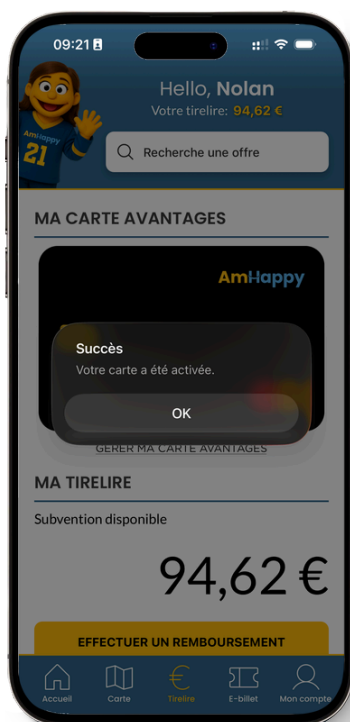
09:21

AmHappy 21

Hello, Nolan
Votre tirelire: 94,62 €

Recherche une offre

MA CARTE AVANTAGES

AmHappy

Succès
Votre carte a été activée.

OK

GÉRER MA CARTE AVANTAGES

MA TIRELIRE

Subvention disponible

94,62 €

EFFECTUER UN REMBOURSEMENT

Accueil
Carte
Tirelire
E-billet
Mon compte